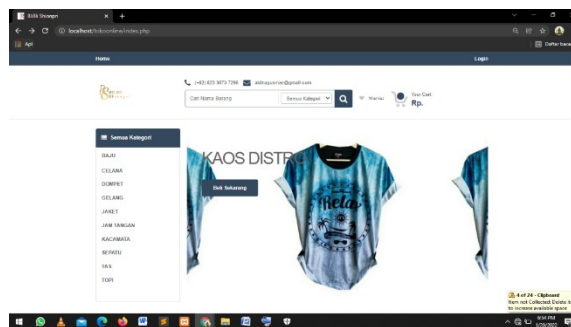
Rilik Sirangin
localhost/tokoonline/index.php
Apl
Daftar baca

Home
Login

(+62) 823 9873 7298
aldisuyonon@gmail.com

Cari Nama Barang
Semua Kategori
Wanita
Your Cart
Rp.

Semua Kategori
BAJU
CELANA
DOMPET
GELANG
JAKET
JAM TANGAN
KACAMATA
SEPATU
TAS
TOPI

KAOS DISTRO
Beli Sekarang

4 of 24 - Clipboard
Item not Collected: Delete to increase available space

9:54 PM